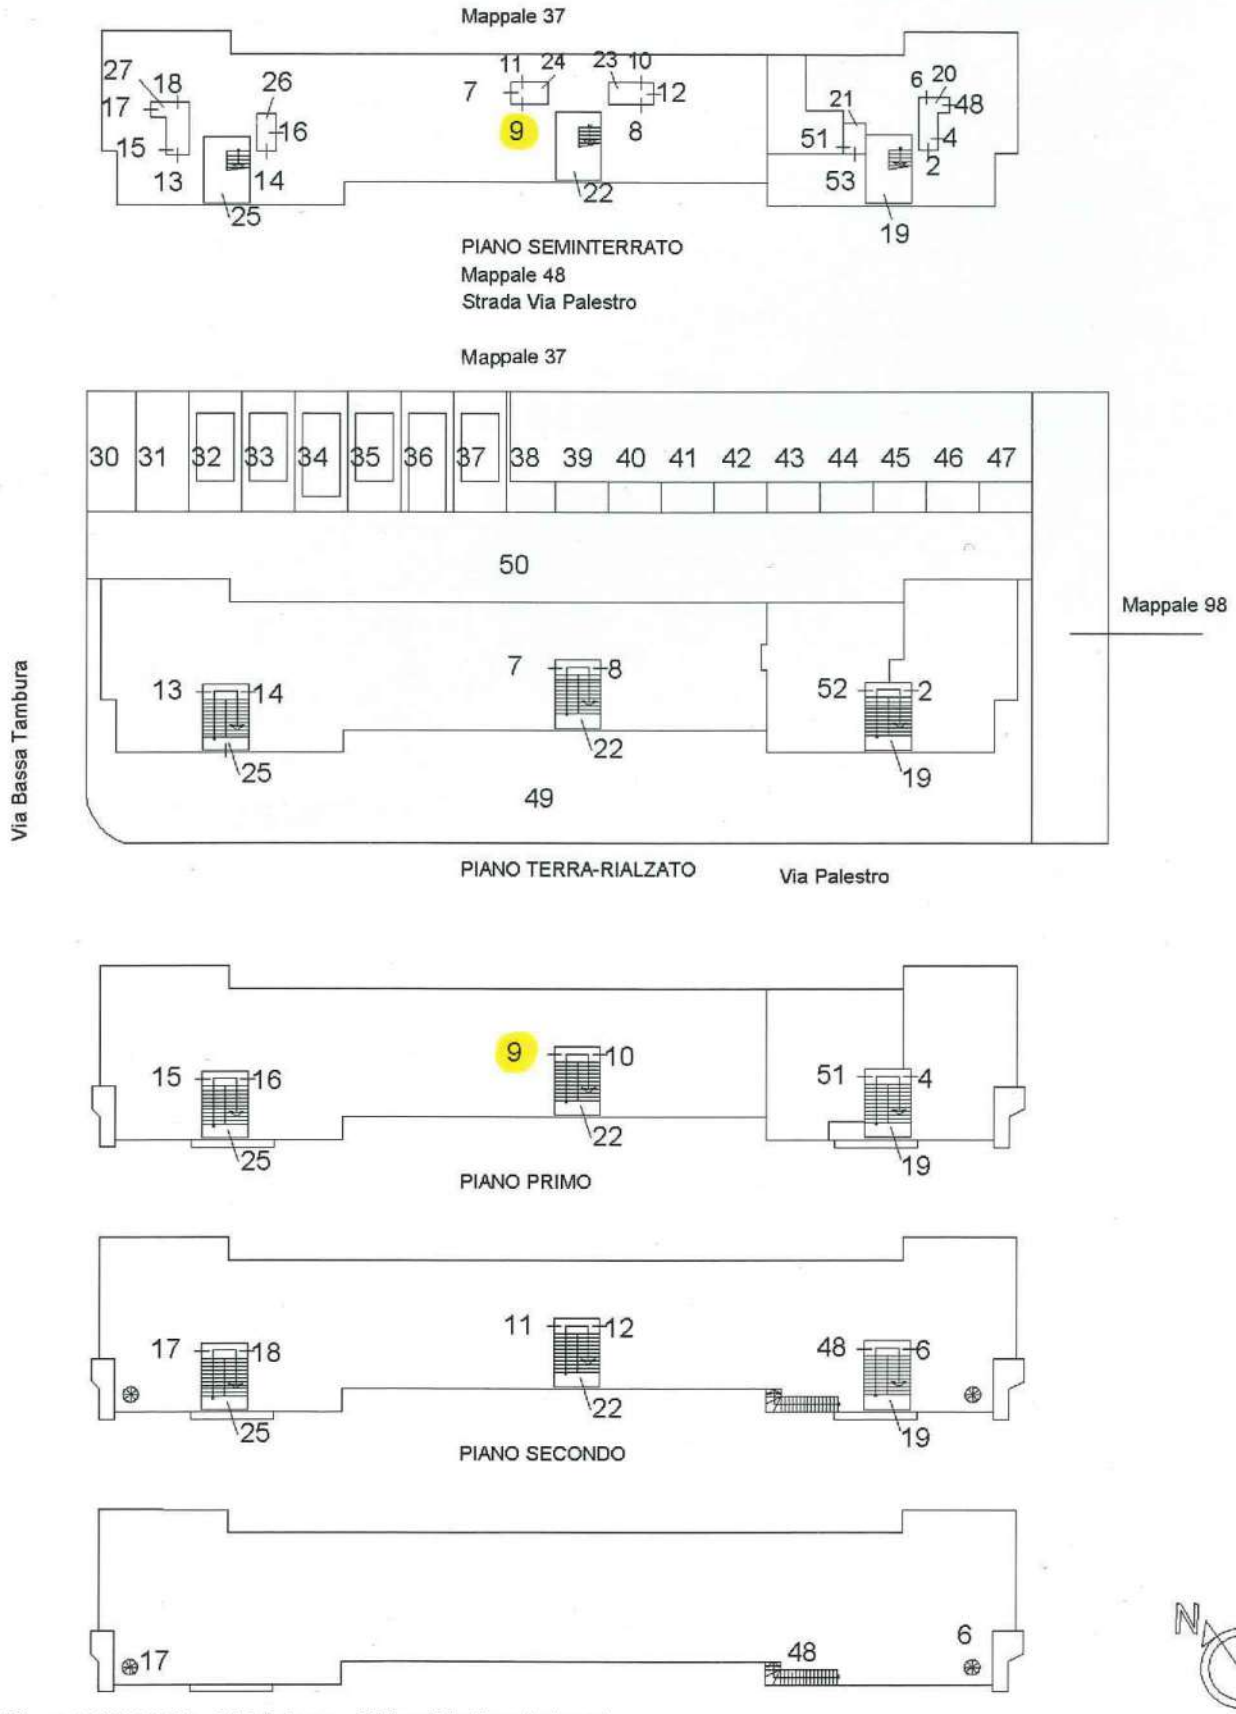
Mappale 37

27 18 17 15 13 26 16 14 25 7 11 24 9 23 10 12 8 22 21 51 53 6 20 48 4 2 19

PIANO SEMINTERRATO
Mappale 48
Strada Via Palestro

Mappale 37

30 31 32 33 34 35 36 37 38 39 40 41 42 43 44 45 46 47

50

Mappale 98

Via Bassa Tambura

13 14 25 7 8 22 52 2 19 49

PIANO TERRA-RIALZATO

Via Palestro

15 16 25 9 10 22 51 4 19

PIANO PRIMO

17 18 25 11 12 22 48 6 19

PIANO SECONDO

17 48 6

N